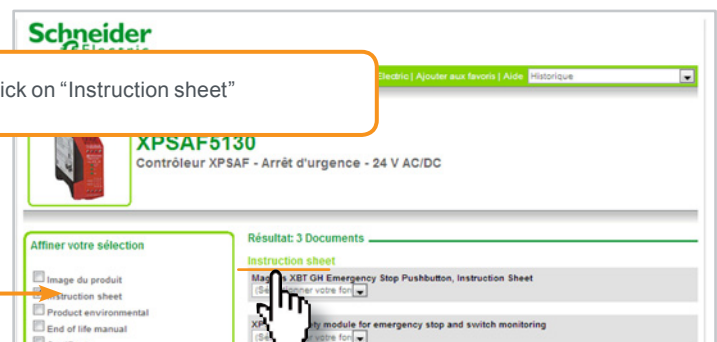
Schneider
Electric

ick on "Instruction sheet"

Electric | Ajouter aux favoris | Aide Historique

XPSAF5130
Contrôleur XPSAF - Arrêt d'urgence - 24 V AC/DC

Affiner votre sélection

Image du produit
Instruction sheet
Product environmental
End of life manual

Résultat: 3 Documents

Instruction sheet
Mag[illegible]s XBT GH Emergency Stop Pushbutton, Instruction Sheet
(Sé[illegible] votre for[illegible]

XP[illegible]ty module for emergency stop and switch monitoring
(Sé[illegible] votre for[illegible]